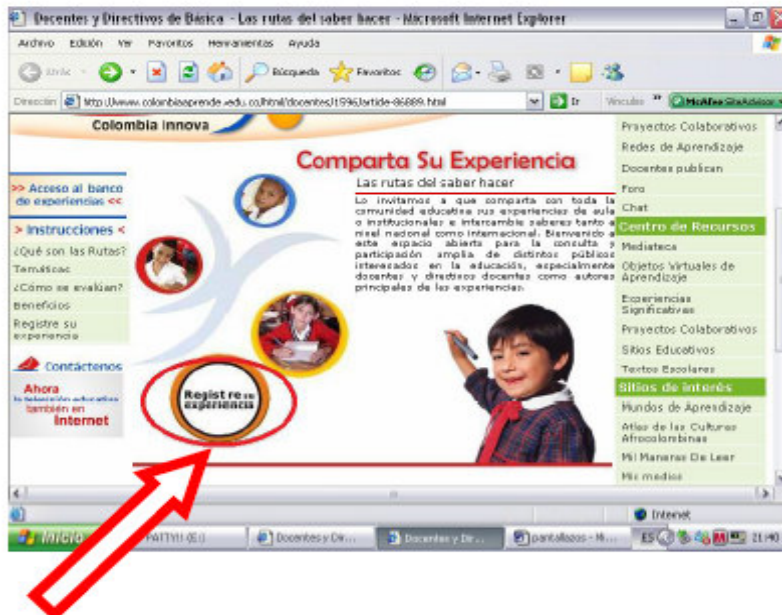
Docentes y Directivos de Básica - Las rutas del saber hacer - Microsoft Internet Explorer

Archivo Edición Ver Favoritos Herramientas Ayuda

Atrás Búsqueda Favoritos

Dirección http://www.colombiaaprende.edu.co/html/docentes/1596/article-86889.html Ir Vínculos McAfee SiteAdvisor

Colombia innova

Comparta Su Experiencia

Las rutas del saber hacer

Lo invitamos a que comparta con toda la comunidad educativa sus experiencias de aula o institucionales e intercambie saberes tanto a nivel nacional como internacional. Bienvenido a este espacio abierto para la consulta y participación amplia de distintos públicos interesados en la educación, especialmente docentes y directivos docentes como autores principales de las experiencias.

>> Acceso al banco de experiencias <<

> Instrucciones <

¿Qué son las Rutas?

Temáticas

¿Cómo se evalúan?

Beneficios

Registre su experiencia

Contáctenos

Ahora la televisión educativa también en Internet

Registre su experiencia

Proyectos Colaborativos

Redes de Aprendizaje

Docentes publican

Foro

Chat

Centro de Recursos

Mediateca

Objetos Virtuales de Aprendizaje

Experiencias Significativas

Proyectos Colaborativos

Sitios Educativos

Textos Escolares

Sitios de interés

Mundos de Aprendizaje

Atlas de las Culturas Afrocolombianas

Mil Maneras De Leer

Mis medios

Internet

Inicio PATTY (E:) Docentes y Dir... Docentes y Dir... pantallazos - Mi... ES 21:40